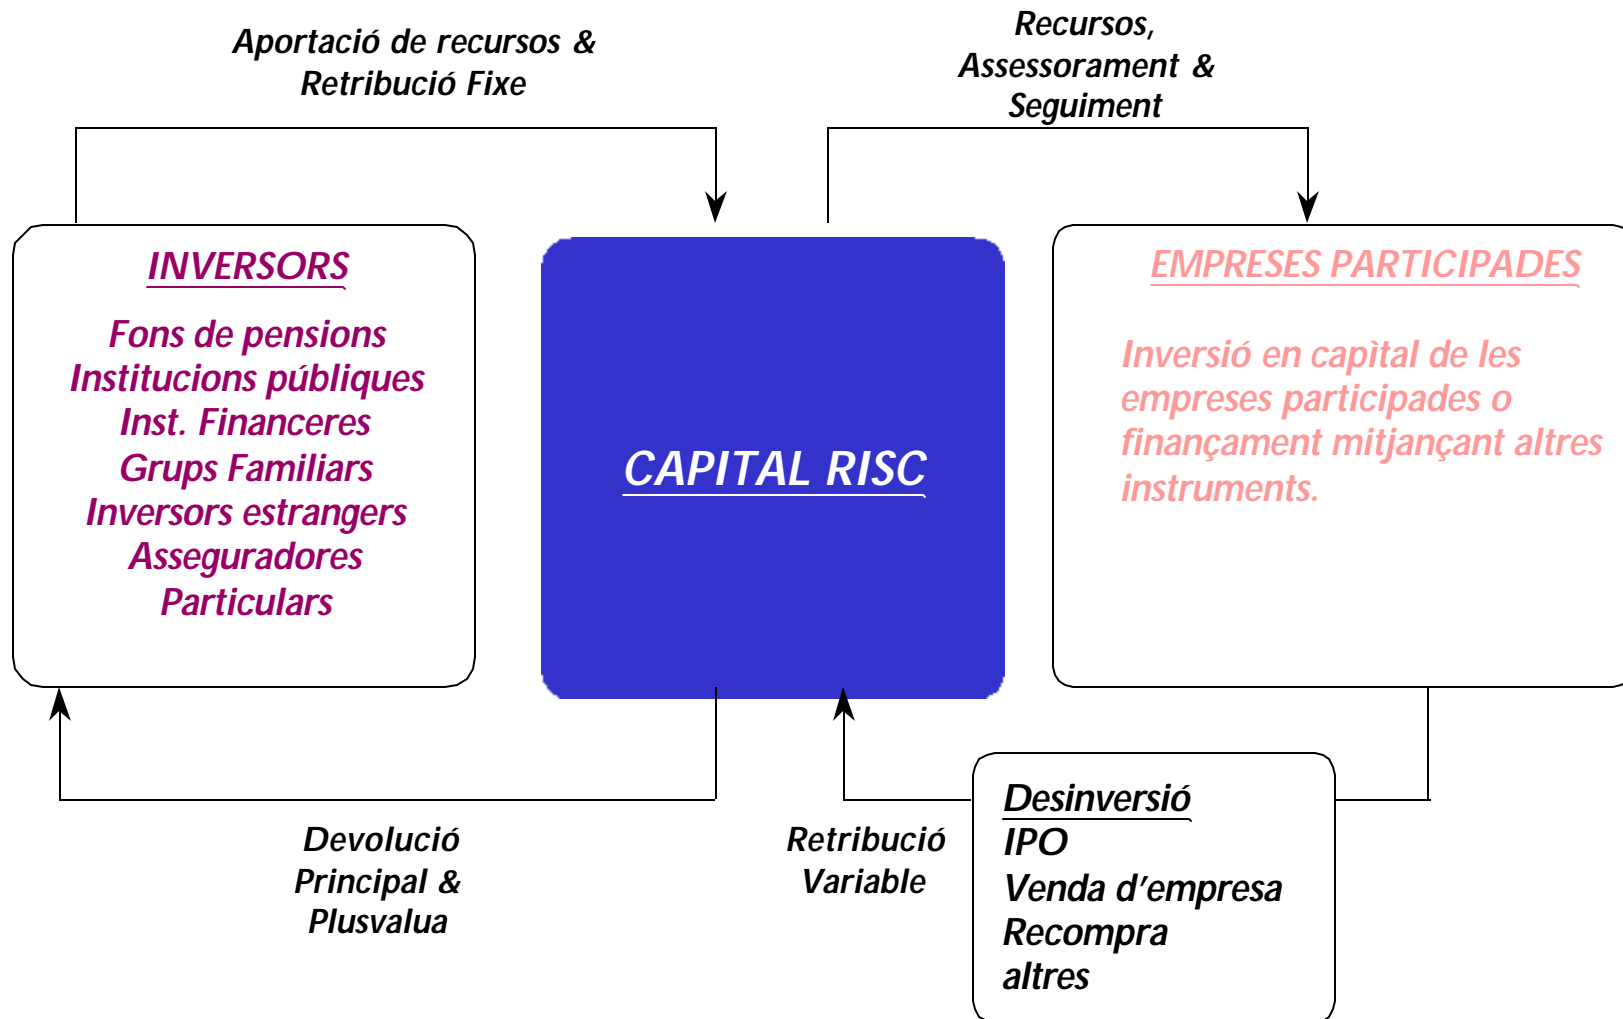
Aportació de recursos & Retribució Fixe

Recursos, Assessorament & Seguiment

INVERSORS

Fons de pensions
Institucions públiques
Inst. Financeres
Grups Familiars
Inversors estrangers
Asseguradores
Particulars

CAPITAL RISC

EMPRESES PARTICIPADES

Inversió en capìtal de les empreses participades o finançament mitjançant altres instruments.

Devolució Principal & Plusvalua

Retribució Variable

Desinversió
IPO
Venda d’empresa
Recompra
altres